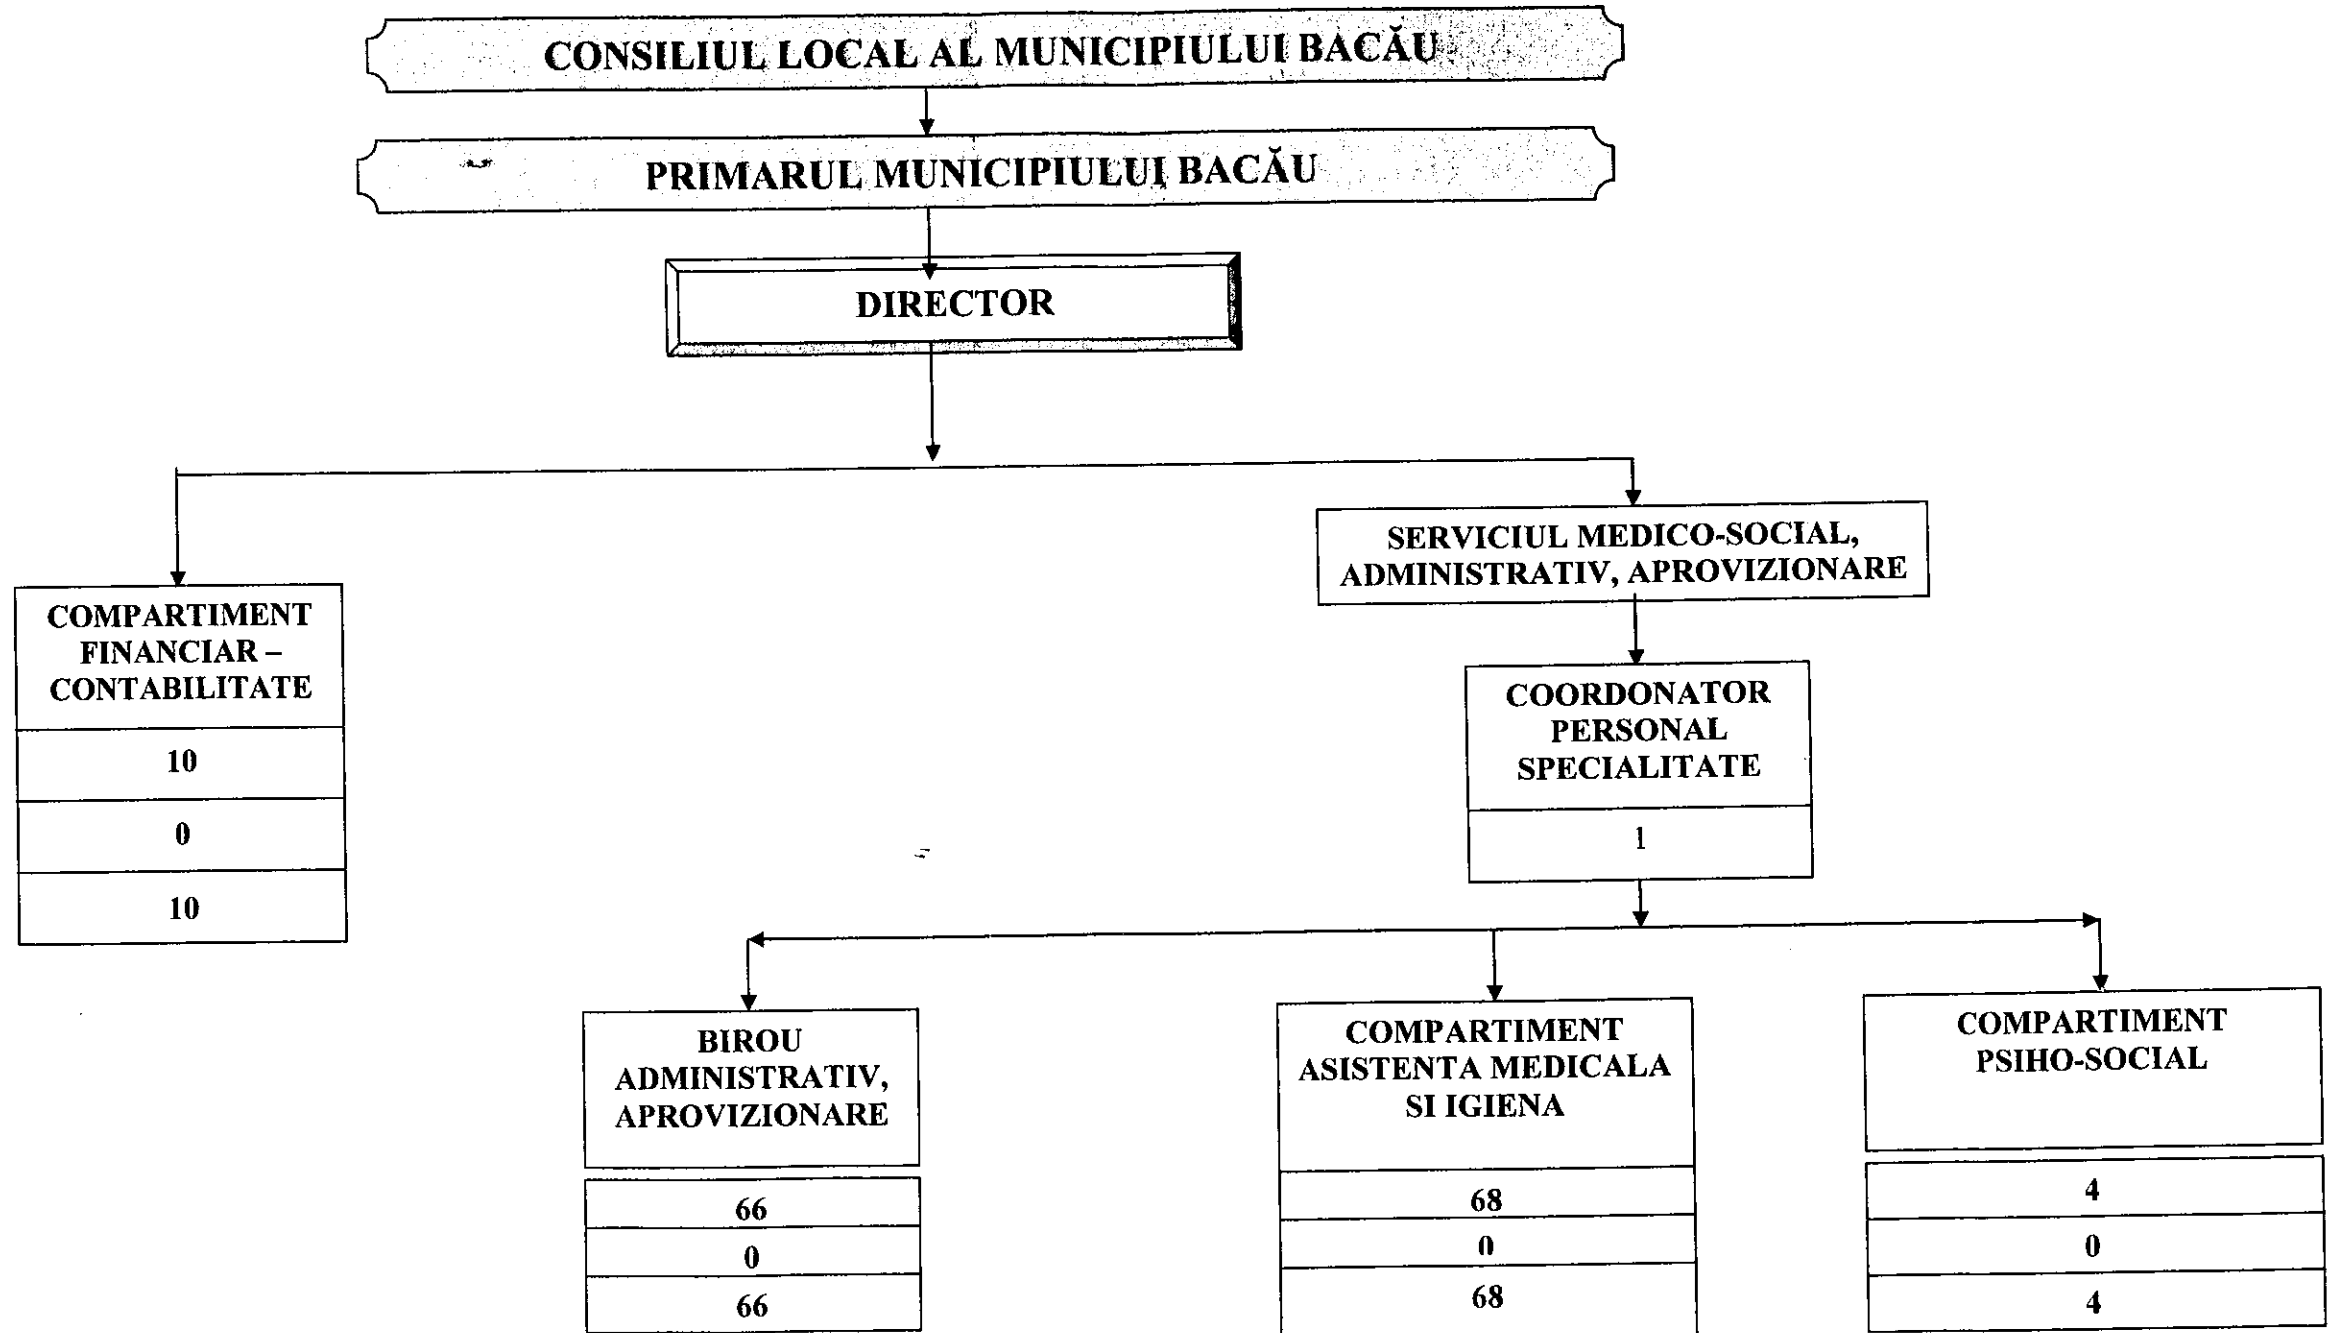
CONSILIUL LOCAL AL MUNICIPIULUI BACĂU

PRIMARUL MUNICIPIULUI BACĂU

DIRECTOR

COMPARTIMENT FINANCIAR – CONTABILITATE

10

0

10

SERVICIUL MEDICO-SOCIAL, ADMINISTRATIV, APROVIZIONARE

COORDONATOR PERSONAL SPECIALITATE

1

BIROU ADMINISTRATIV, APROVIZIONARE

66

0

66

COMPARTIMENT ASISTENTA MEDICALA SI IGIENA

68

0

68

COMPARTIMENT PSIHO-SOCIAL

4

0

4